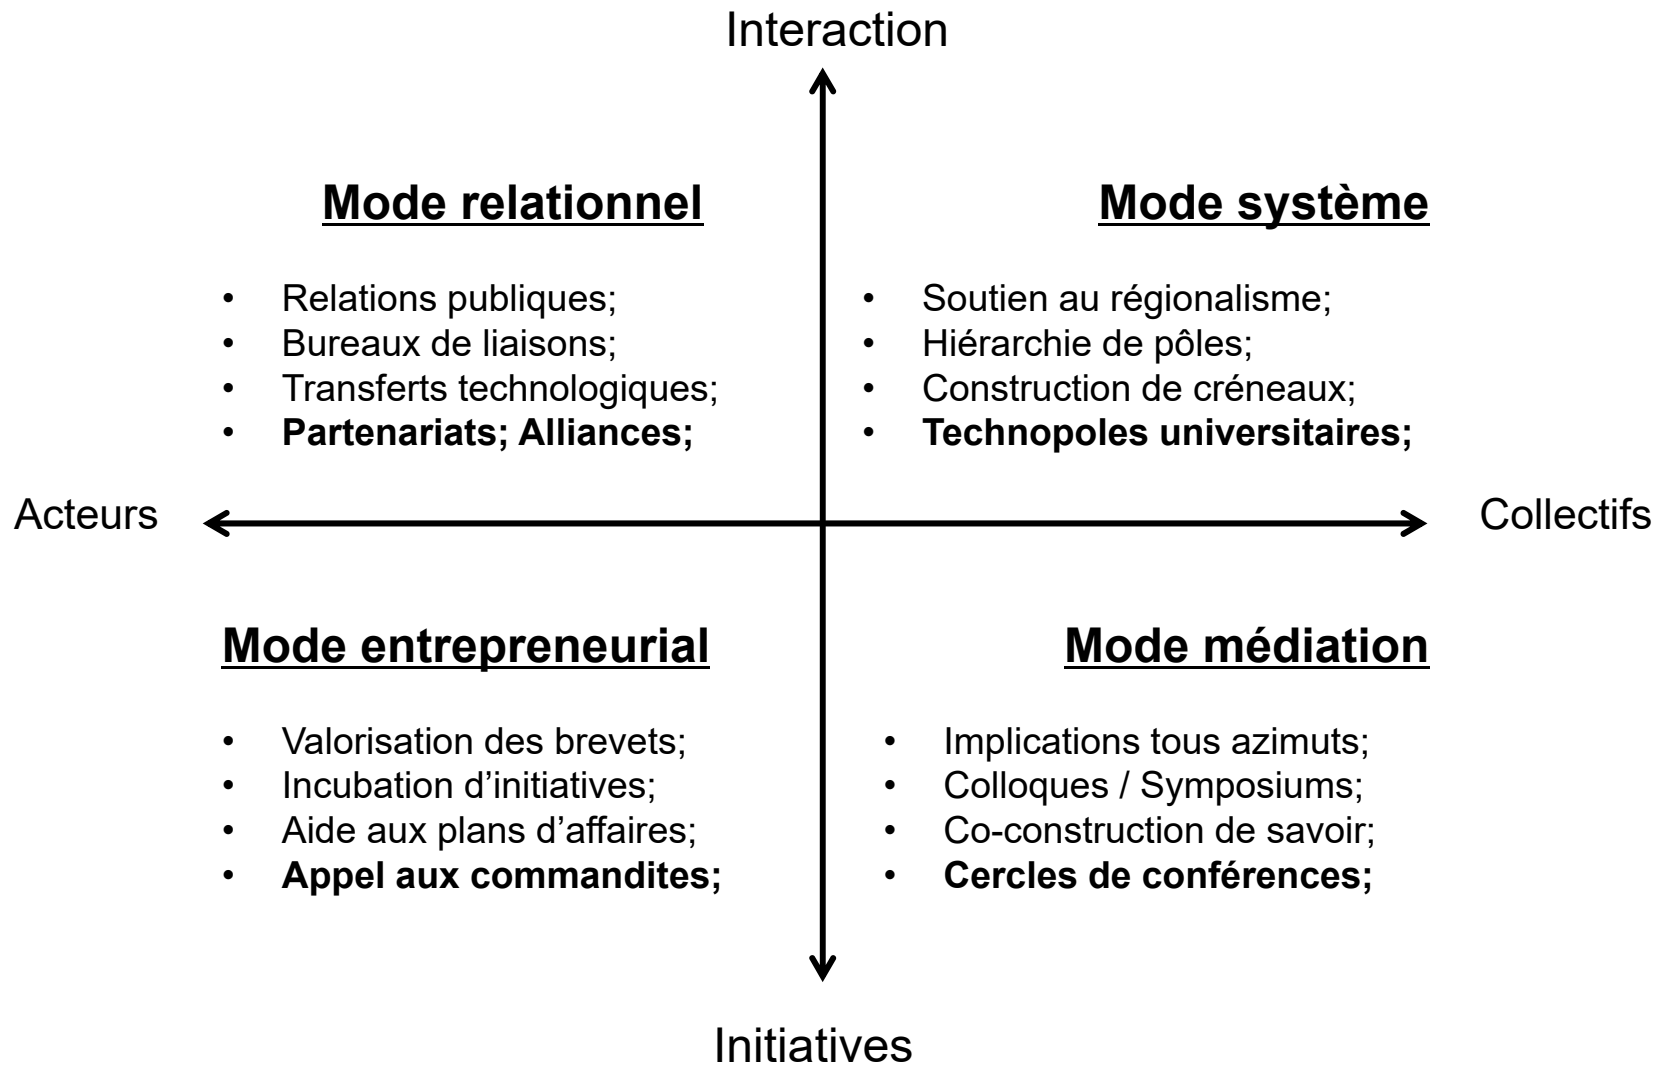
Interaction

Mode relationnel

- Relations publiques;
- Bureaux de liaisons;
- Transferts technologiques;
- **Partenariats; Alliances;**

Mode système

- Soutien au régionalisme;
- Hiérarchie de pôles;
- Construction de créneaux;
- **Technopoles universitaires;**

Acteurs

Collectifs

Mode entrepreneurial

- Valorisation des brevets;
- Incubation d'initiatives;
- Aide aux plans d'affaires;
- **Appel aux commandites;**

Mode médiation

- Implications tous azimuts;
- Colloques / Symposiums;
- Co-construction de savoir;
- **Cercles de conférences;**

Initiatives